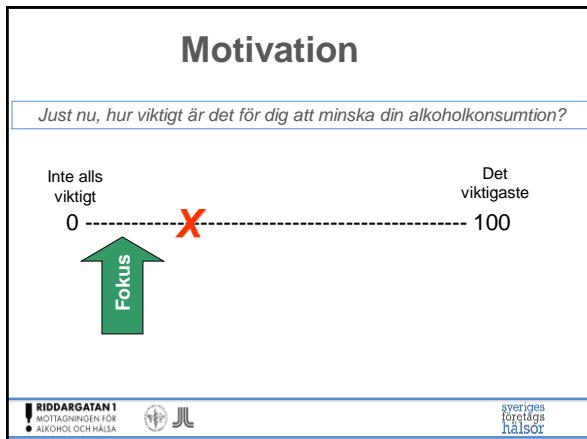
Motivation

Just nu, hur viktigt är det för dig att minska din alkoholkonsumtion?

Inte alls viktigt

Det viktigaste

0 ------------X---------------------------------- 100

Fokus

RIDDARGATAN 1
MOTTAGNINGEN FÖR ALKOHOL OCH HÄLSA

sveriges företags hälsor